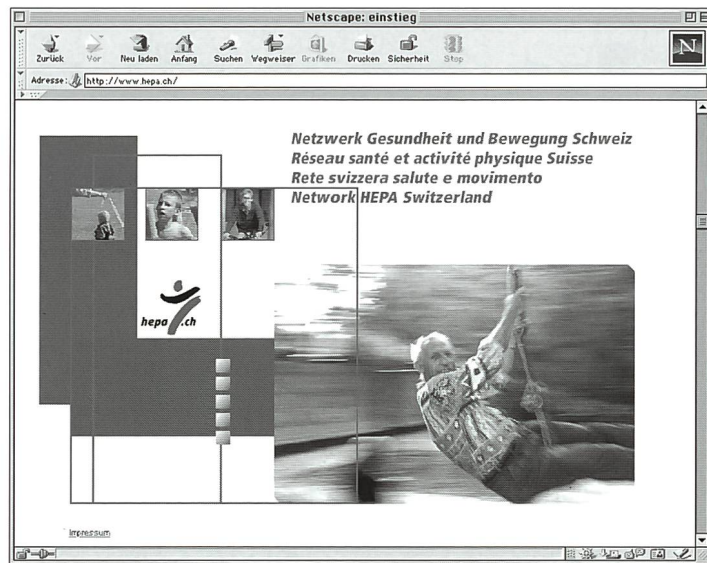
Netscape: einstieg

Zurück Vor Neu laden Anfang Suchen Wegweiser Grafiken Drucken Sicherheit Stop

N

Adresse: http://www.hepa.ch/

Netzwerk Gesundheit und Bewegung Schweiz
Réseau santé et activité physique Suisse
Rete svizzera salute e movimento
Network HEPA Switzerland

hepa.ch

Impressum